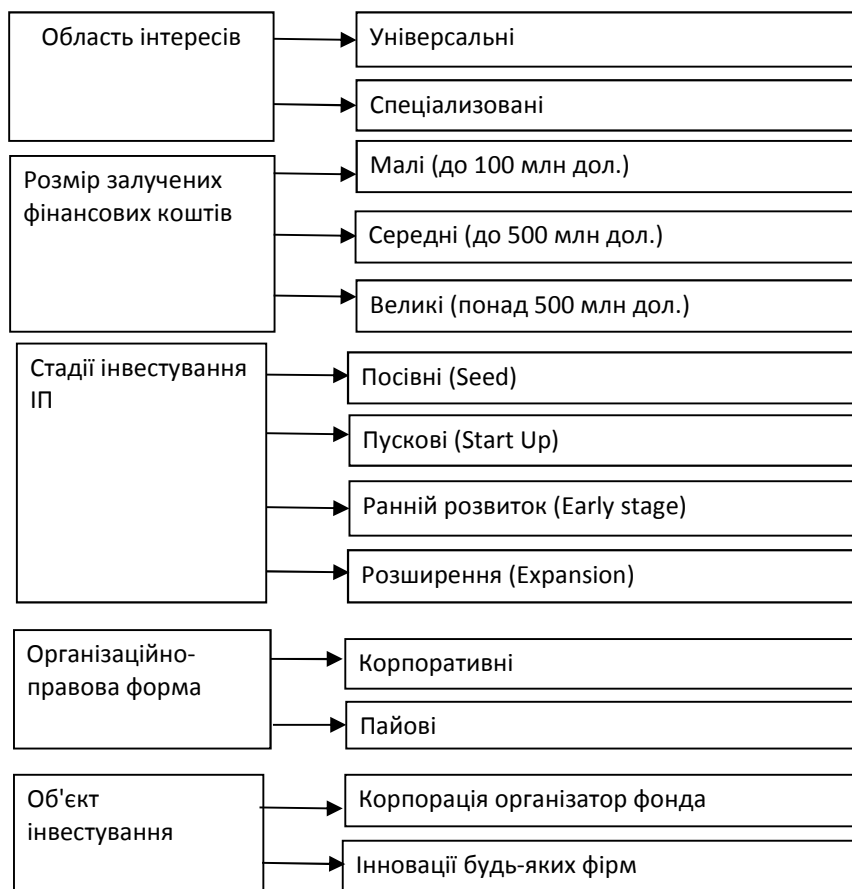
Область інтересів

Універсальні

Спеціализовані

Розмір залучених фінансових коштів

Малі (до 100 млн дол.)

Середні (до 500 млн дол.)

Великі (понад 500 млн дол.)

Стадії інвестування ІП

Посівні (Seed)

Пускові (Start Up)

Ранній розвиток (Early stage)

Розширення (Expansion)

Організаційно-правова форма

Корпоративні

Пайові

Об'єкт інвестування

Корпорація організатор фонда

Інновації будь-яких фірм